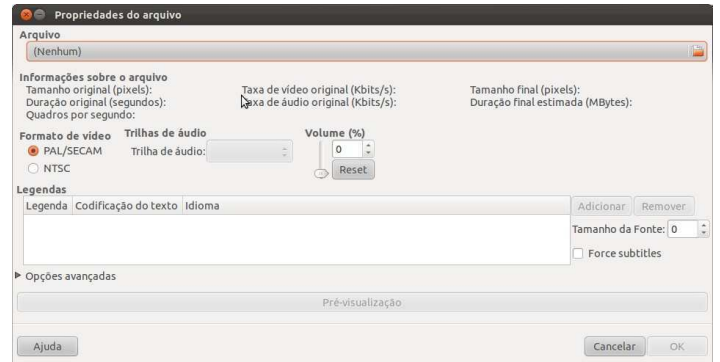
Propriedades do arquivo

Arquivo

(Nenhum)

Informações sobre o arquivo

Tamanho original (pixels):

Duração original (segundos):

Quadros por segundo:

Taxa de vídeo original (Kbits/s):

Taxa de áudio original (Kbits/s):

Tamanho final (pixels):

Duração final estimada (MBytes):

Formato de vídeo

PAL/SECAM

NTSC

Trilhas de áudio

Trilha de áudio:

Volume (%)

0

Reset

Legendas

| Legenda | Codificação do texto | Idioma |
|---|---|---|

Adicionar

Remover

Tamanho da Fonte: 0

Force subtitles

Opções avançadas

Pré-visualização

Ajuda

Cancelar

OK